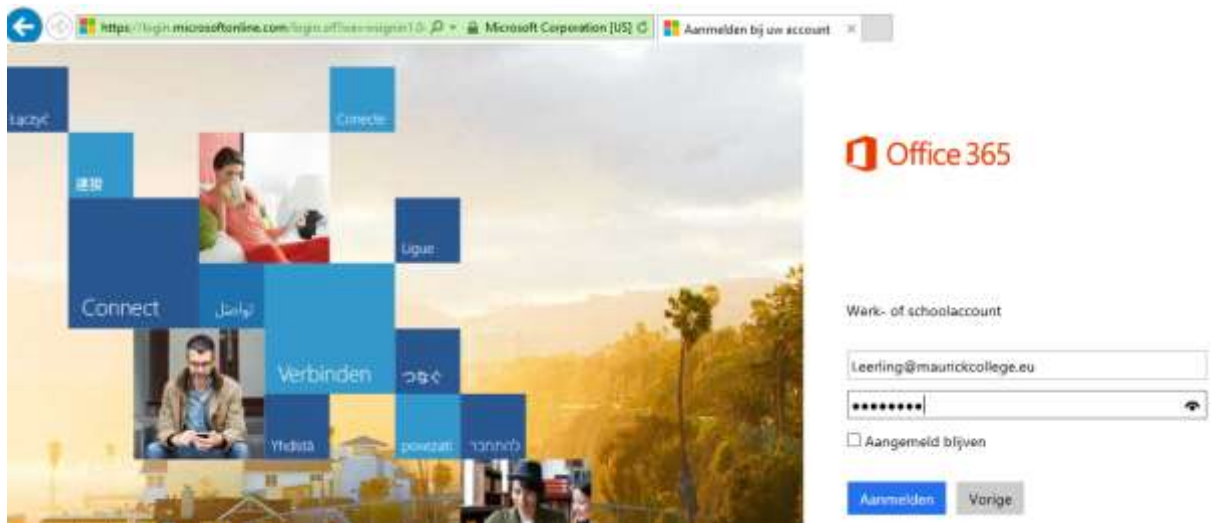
https://login.microsoftonline.com/login.srf?wa=wsignin1.0 Microsoft Corporation [US] Aanmelden bij uw account

Łączyć

Conecte

連接

Ligue

Connect

تواصل

Verbinden

つなぐ

Yhdistä

povezati

להתחבר

Office 365

Werk- of schoolaccount

Leerling@maurickcollege.eu

•••••••••

Aangemeld blijven

Aanmelden

Vorige